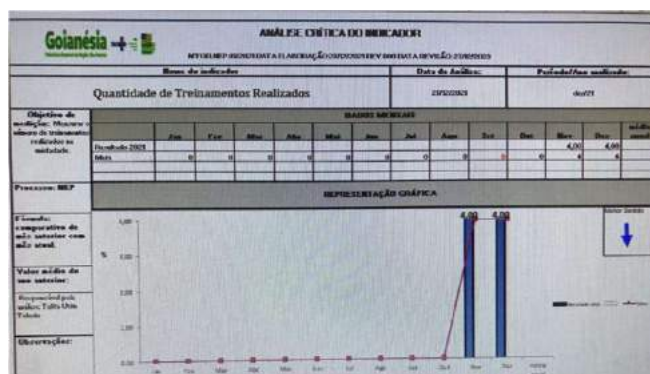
Goianésia

ANÁLISE CRÍTICA DO INDICADOR

Nome do indicador

Data da Análise:

Período/Ano analisado:

Quantidade de Treinamentos Realizados

23/12/2021

dez/21

Objetivo da medição: Mensurar o número de treinamentos realizados na unidade.

DADOS MENSAIS

| | Jan | Fev | Mar | Abr | Mai | Jun | Jul | Ago | Set | Out | Nov | Dez |
|---|---|---|---|---|---|---|---|---|---|---|---|---|
| Resultado 2021 | | | | | | | | | | | 4,00 | 4,00 |
| Meta | 0 | 0 | 0 | 0 | 0 | 0 | 0 | 0 | 0 | 0 | 4 | 4 |

Processo: NEP

REPRESENTAÇÃO GRÁFICA

Fórmula: comparativo do mês anterior com mês atual.

Valor médio do ano anterior:

Responsável pelo indicador: Talita Ubia Toledo

Observações:

4,00 4,00

%

Melhor Sentido

Jan Fev Mar Abr Mai Jun Jul Ago Set Out Nov Dez